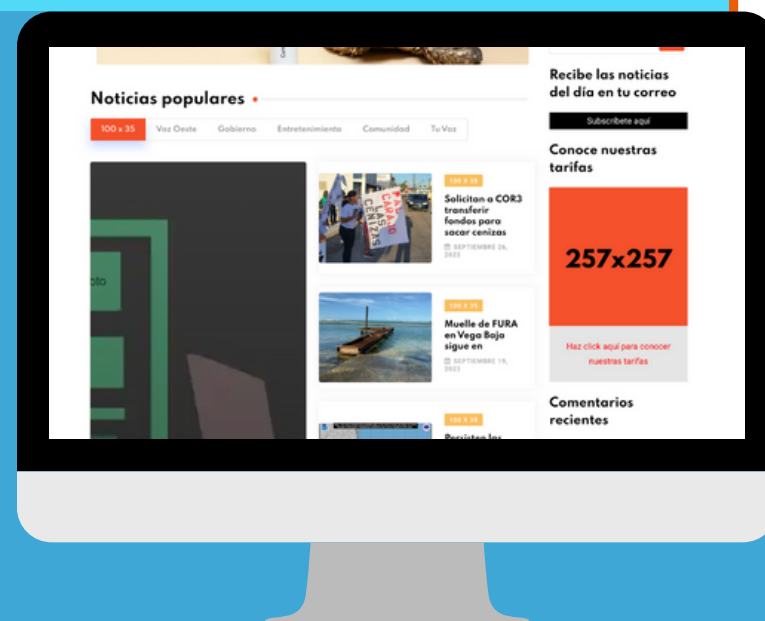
Noticias populares •

100 x 35 Voz Oeste Gobierno Entretenimiento Comunidad Tu Voz

100 X 35
Solicitan a COR3 transferir fondos para sacar cenizas
SEPTIEMBRE 26, 2023

100 X 35
Muelle de FURA en Vega Baja sigue en
SEPTIEMBRE 19, 2023

100 X 35
Persisten los

Recibe las noticias del día en tu correo

Subscríbete aquí

Conoce nuestras tarifas

257x257

Haz click aquí para conocer nuestras tarifas

Comentarios recientes